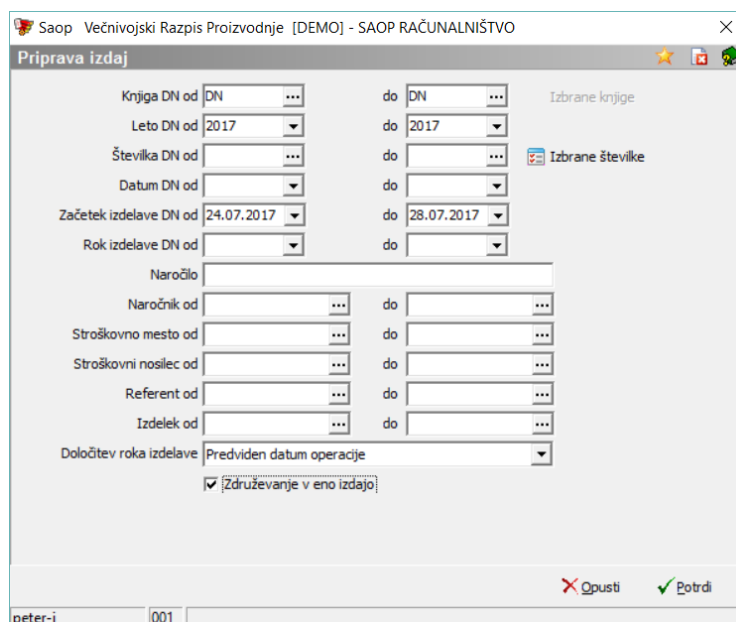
Saop Večnivojski Razpis Proizvodnje [DEMO] - SAOP RAČUNALNIŠTVO

Priprava izdaj

Knjiga DN od DN ... do DN ... Izbrane knjige

Leto DN od 2017 do 2017

Številka DN od ... do ... Izbrane številke

Datum DN od do

Začetek izdelave DN od 24.07.2017 do 28.07.2017

Rok izdelave DN od do

Naročilo

Naročnik od ... do ...

Stroškovno mesto od ... do ...

Stroškovni nosilec od ... do ...

Referent od ... do ...

Izdelek od ... do ...

Določitev roka izdelave Predviden datum operacije

Združevanje v eno izdajo

Opusti Potrdi

peter-i 001